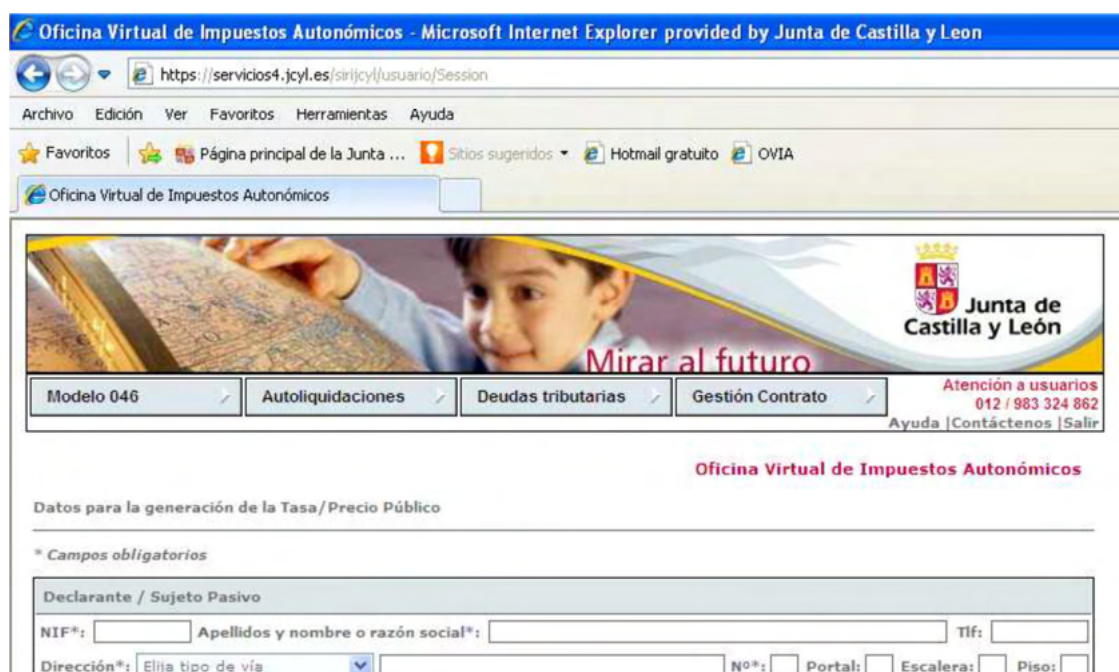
Oficina Virtual de Impuestos Autonómicos - Microsoft Internet Explorer provided by Junta de Castilla y Leon

https://servicios4.jcyl.es/sirijcyl/usuario/Session

Archivo Edición Ver Favoritos Herramientas Ayuda

Favoritos Página principal de la Junta ... Sitios sugeridos Hotmail gratuito OVIA

Oficina Virtual de Impuestos Autonómicos

Junta de Castilla y León

Mirar al futuro

Modelo 046 Autoliquidaciones Deudas tributarias Gestión Contrato

Atención a usuarios 012 / 983 324 862

Ayuda | Contáctenos | Salir

Oficina Virtual de Impuestos Autonómicos

Datos para la generación de la Tasa/Precio Público

* Campos obligatorios

Declarante / Sujeto Pasivo

NIF*: Apellidos y nombre o razón social*: Tlf:

Dirección*: Elija tipo de vía Nº*: Portal: Escalera: Piso: